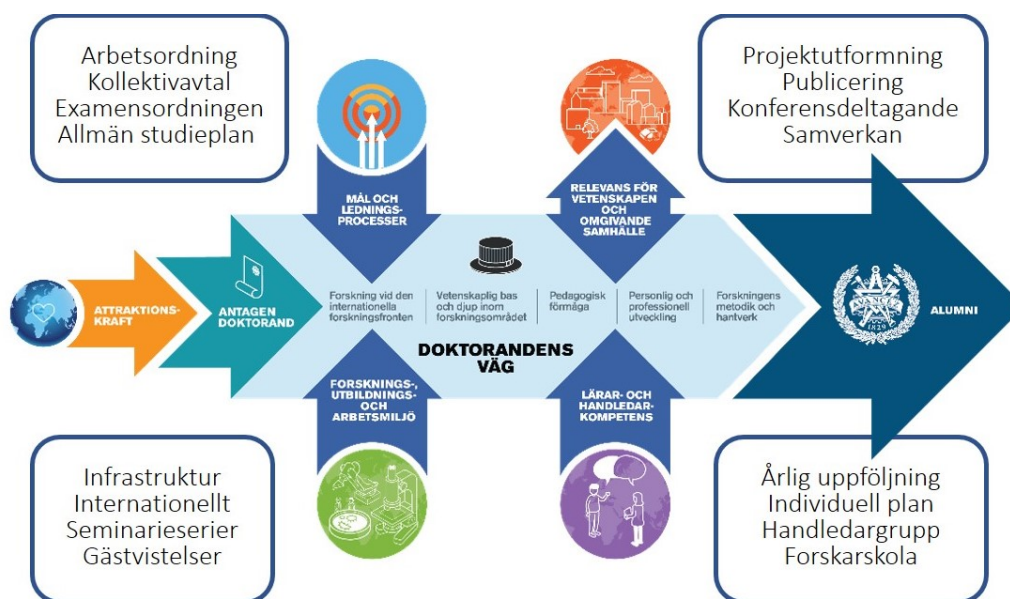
Arbetsordning
Kollektivavtal
Examensordningen
Allmän studieplan

Projektutformning
Publicering
Konferensdeltagande
Samverkan

MÅL OCH LEDNINGS-PROCESSER

RELEVANS FÖR VETENSKAPEN OCH OMGIVANDE SAMHÄLLE

ATTRAKTIONS-KRAFT

ANTAGEN DOKTORAND

Forskning vid den internationella forskningsfronten

Vetenskaplig bas och djup inom forskningsområdet

Pedagogisk förmåga

Personlig och professionell utveckling

Forskningens metodik och hantverk

DOKTORANDENS VÄG

ALUMNI

FORSKNINGS-, UTBILDNINGS- OCH ARBETSMILJÖ

LÄRAR- OCH HANDLEDAR-KOMPETENS

Infrastruktur
Internationellt
Seminarieserier
Gästvistelser

Årlig uppföljning
Individuell plan
Handledargrupp
Forskarskola